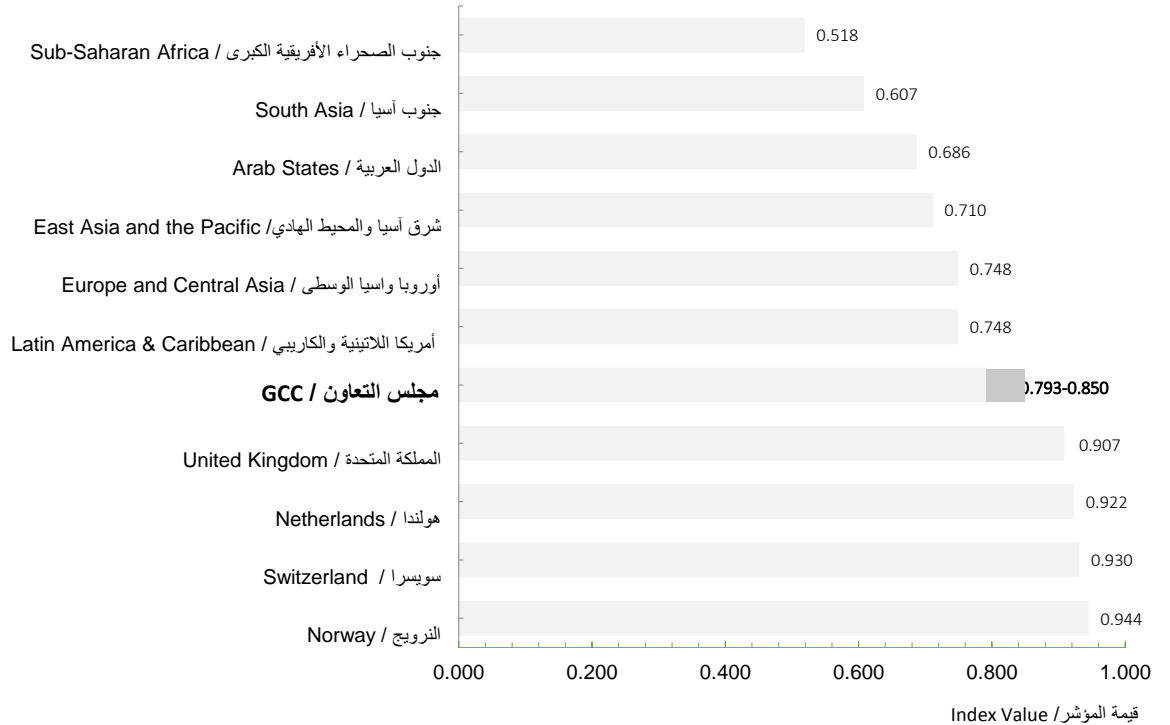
جنوب الصحراء الأفريقية الكبرى / Sub-Saharan Africa
0.518

جنوب آسيا / South Asia
0.607

الدول العربية / Arab States
0.686

شرق آسيا والمحيط الهادي/ East Asia and the Pacific
0.710

أوروبا واسيا الوسطى / Europe and Central Asia
0.748

أمريكا اللاتينية والكاريبي / Latin America & Caribbean
0.748

مجلس التعاون / GCC
0.793-0.850

المملكة المتحدة / United Kingdom
0.907

هولندا / Netherlands
0.922

سويسرا / Switzerland
0.930

النرويج / Norway
0.944

0.000 0.200 0.400 0.600 0.800 1.000

قيمة المؤشر/ Index Value